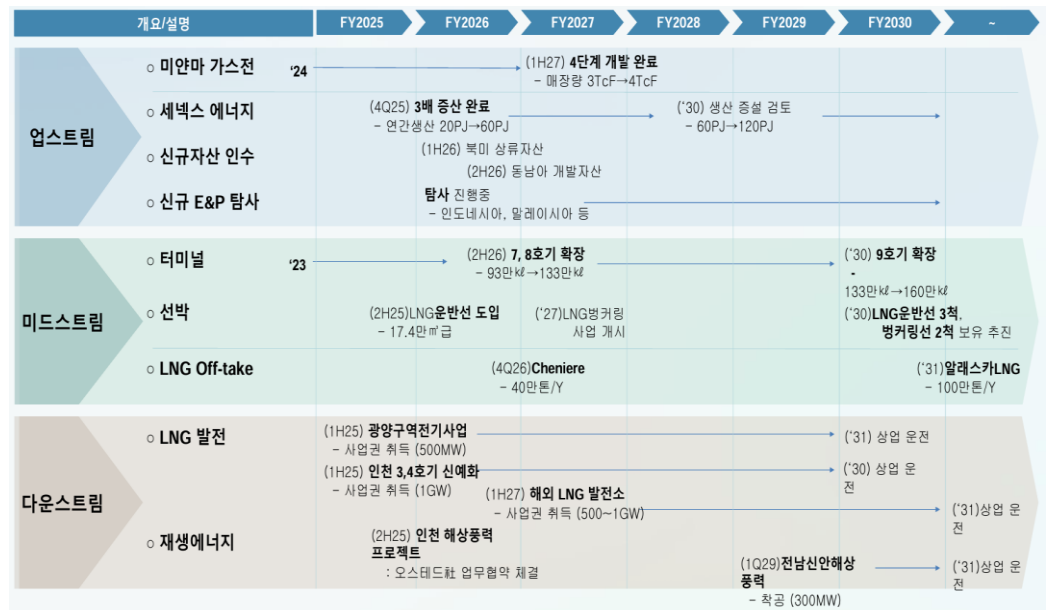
개요/설명 | FY2025 | FY2026 | FY2027 | FY2028 | FY2029 | FY2030 | ~

업스트림

○ 미얀마 가스전
'24
(1H27) 4단계 개발 완료
- 매장량 3TcF→4TcF

○ 세넥스 에너지
(4Q25) 3배 증산 완료
- 연간생산 20PJ→60PJ
('30) 생산 증설 검토
- 60PJ→120PJ

○ 신규자산 인수
(1H26) 북미 상류자산
(2H26) 동남아 개발자산

○ 신규 E&P 탐사
탐사 진행중
- 인도네시아, 말레이시아 등

미드스트림

○ 터미널
'23
(2H26) 7, 8호기 확장
- 93만㎘→133만㎘
('30) 9호기 확장
- 133만㎘→160만㎘

○ 선박
(2H25)LNG운반선 도입
- 17.4만㎥급
('27)LNG벙커링 사업 개시
('30)LNG운반선 3척, 벙커링선 2척 보유 추진

○ LNG Off-take
(4Q26)Cheniere
- 40만톤/Y
('31)알래스카LNG
- 100만톤/Y

다운스트림

○ LNG 발전
(1H25) 광양구역전기사업
- 사업권 취득 (500MW)
('31) 상업 운전
(1H25) 인천 3,4호기 신예화
- 사업권 취득 (1GW)
('30) 상업 운전
(1H27) 해외 LNG 발전소
- 사업권 취득 (500~1GW)
('31)상업 운전

○ 재생에너지
(2H25) 인천 해상풍력 프로젝트
: 오스테드社 업무협약 체결
(1Q29)전남신안해상풍력
- 착공 (300MW)
('31)상업 운전